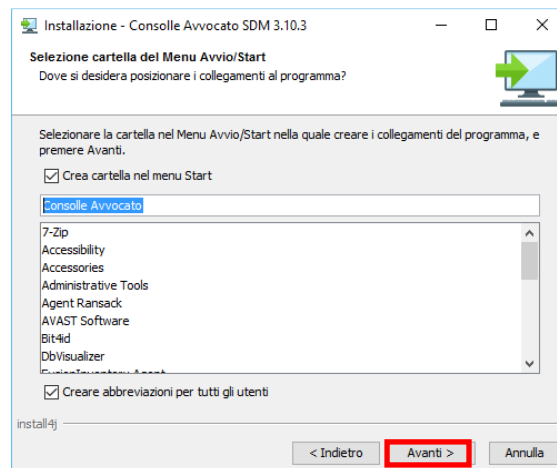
Installazione - Consolle Avvocato SDM 3.10.3

Selezione cartella del Menu Avvio/Start
Dove si desidera posizionare i collegamenti al programma?

Selezionare la cartella nel Menu Avvio/Start nella quale creare i collegamenti del programma, e premere Avanti.

Crea cartella nel menu Start

Consolle Avvocato

7-Zip
Accessibility
Accessories
Administrative Tools
Agent Ransack
AVAST Software
Bit4id
DbVisualizer
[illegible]

Creare abbreviazioni per tutti gli utenti

install4j

< Indietro
Avanti >
Annulla